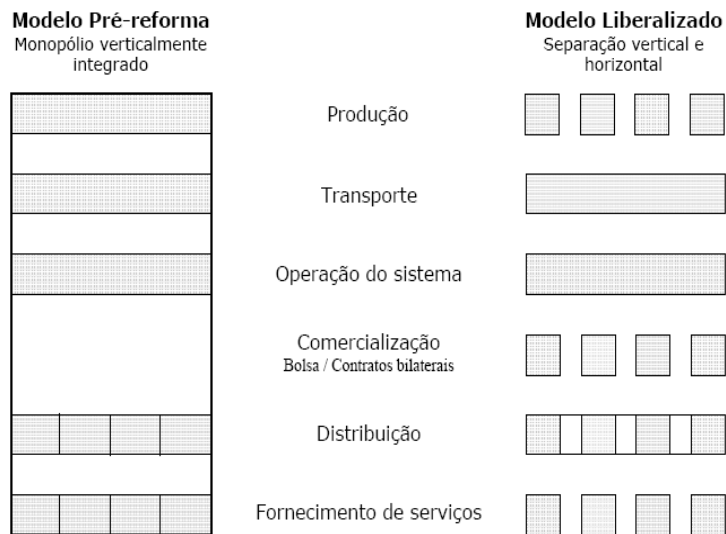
Modelo Pré-reforma
Monopólio verticalmente integrado

Modelo Liberalizado
Separação vertical e horizontal

Produção

Transporte

Operação do sistema

Comercialização
Bolsa / Contratos bilaterais

Distribuição

Fornecimento de serviços